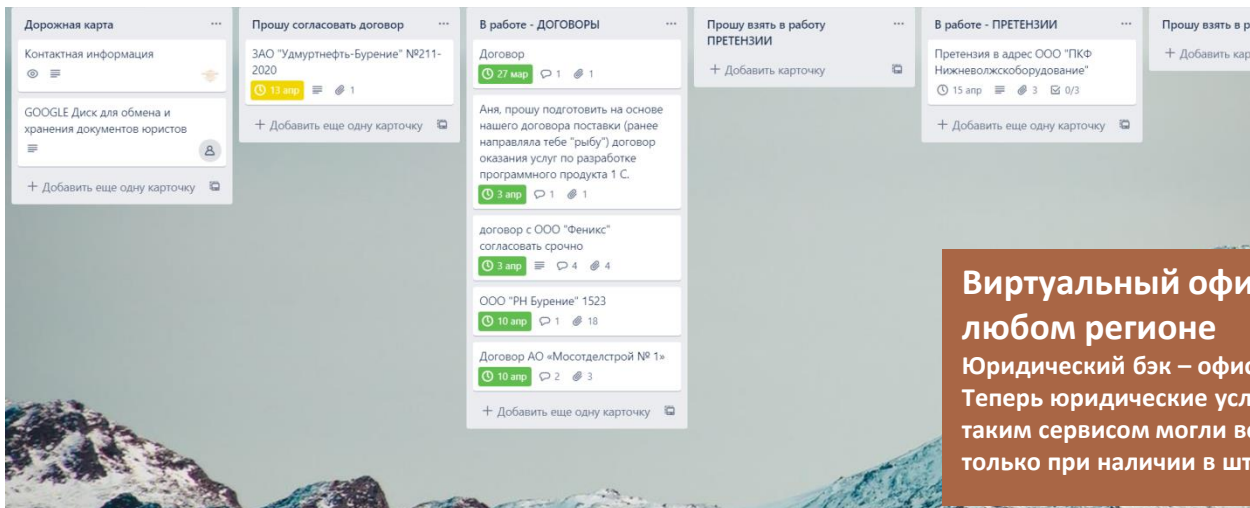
Дорожная карта ···

Контактная информация

GOOGLE Диск для обмена и хранения документов юристов

+ Добавить еще одну карточку

Прошу согласовать договор ···

ЗАО "Удмуртнефть-Бурение" №211-2020

13 апр 1

+ Добавить еще одну карточку

В работе - ДОГОВОРЫ ···

Договор

27 мар 1 1

Аня, прошу подготовить на основе нашего договора поставки (ранее направляла тебе "рыбу") договор оказания услуг по разработке программного продукта 1 С.

3 апр 1 1

договор с ООО "Феникс" согласовать срочно

3 апр 4 4

ООО "РН Бурение" 1523

10 апр 1 18

Договор АО «Мосотделстрой № 1»

10 апр 2 3

+ Добавить еще одну карточку

Прошу взять в работу ПРЕТЕНЗИИ ···

+ Добавить карточку

В работе - ПРЕТЕНЗИИ ···

Претензия в адрес ООО "ПКФ Нижневолжскоборудование"

15 апр 3 0/3

+ Добавить еще одну карточку

Прошу взять в р

+ Добавить кар

Виртуальный офи
любом регионе
Юридический бэк – офис
Теперь юридические усл
таким сервисом могли во
только при наличии в шт